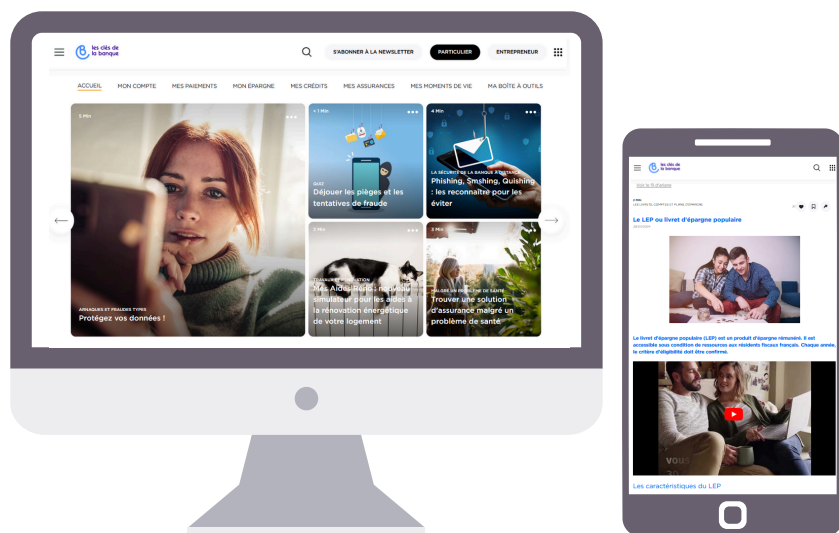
les clés de la banque

S'ABONNER À LA NEWSLETTER

PARTICULIER

ENTREPRENEUR

ACCUEIL MON COMPTE MES PAIEMENTS MON ÉPARGNE MES CRÉDITS MES ASSURANCES MES MOMENTS DE VIE MA BOÎTE À OUTILS

2 Min

ARNAQUES ET FRAUDES TYPES

Protégez vos données !

< 1 Min

QUIZ

Déjouer les pièges et les tentatives de fraude

4 Min

LA SÉCURITÉ DE LA BANQUE À DISTANCE

Phishing, Smshing, Quishing : les reconnaître pour les éviter

2 Min

TRAVAUX ET RÉNOVATION

Mes Aides Réno : nouveau simulateur pour les aides à la rénovation énergétique de votre logement

2 Min

MALADIE OU PROBLÈME DE SANTÉ

Trouver une solution d'assurance malgré un problème de santé

les clés de la banque

Voir le fil d'Ariane

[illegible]

Le LEP ou livret d'épargne populaire

Le livret d'épargne populaire (LEP) est un produit d'épargne rémunéré. Il est accessible sous condition de ressources aux résidents fiscaux français. Chaque année, le critère d'éligibilité doit être confirmé.

Les caractéristiques du LEP